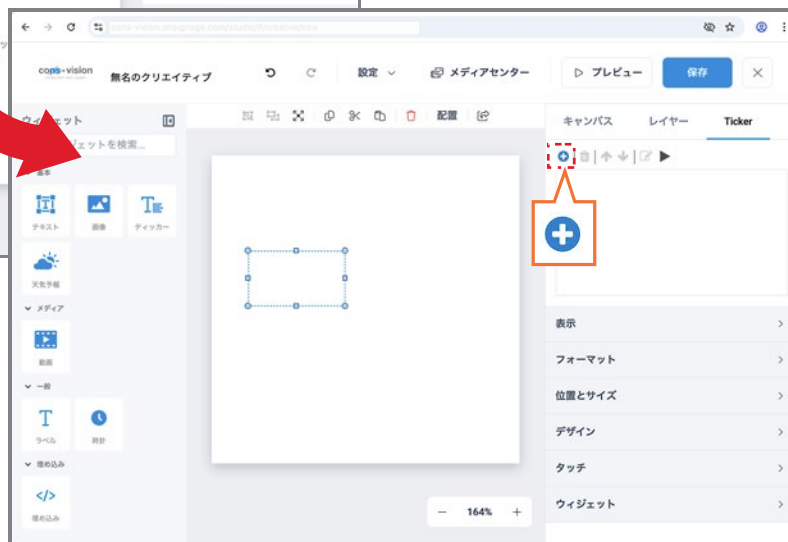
cons-vision.ossignage.com/studio/#/creative/new

cons-vision

無名のクリエイティブ

設定

メディアセンター

プレビュー

保存

ウィジェット

ェットを検索...

基本

テキスト

画像

ティッカー

天気予報

メディア

動画

一般

ラベル

時計

埋め込み

埋め込み

配置

− 164% +

キャンバス

レイヤー

Ticker

表示

フォーマット

位置とサイズ

デザイン

タッチ

ウィジェット